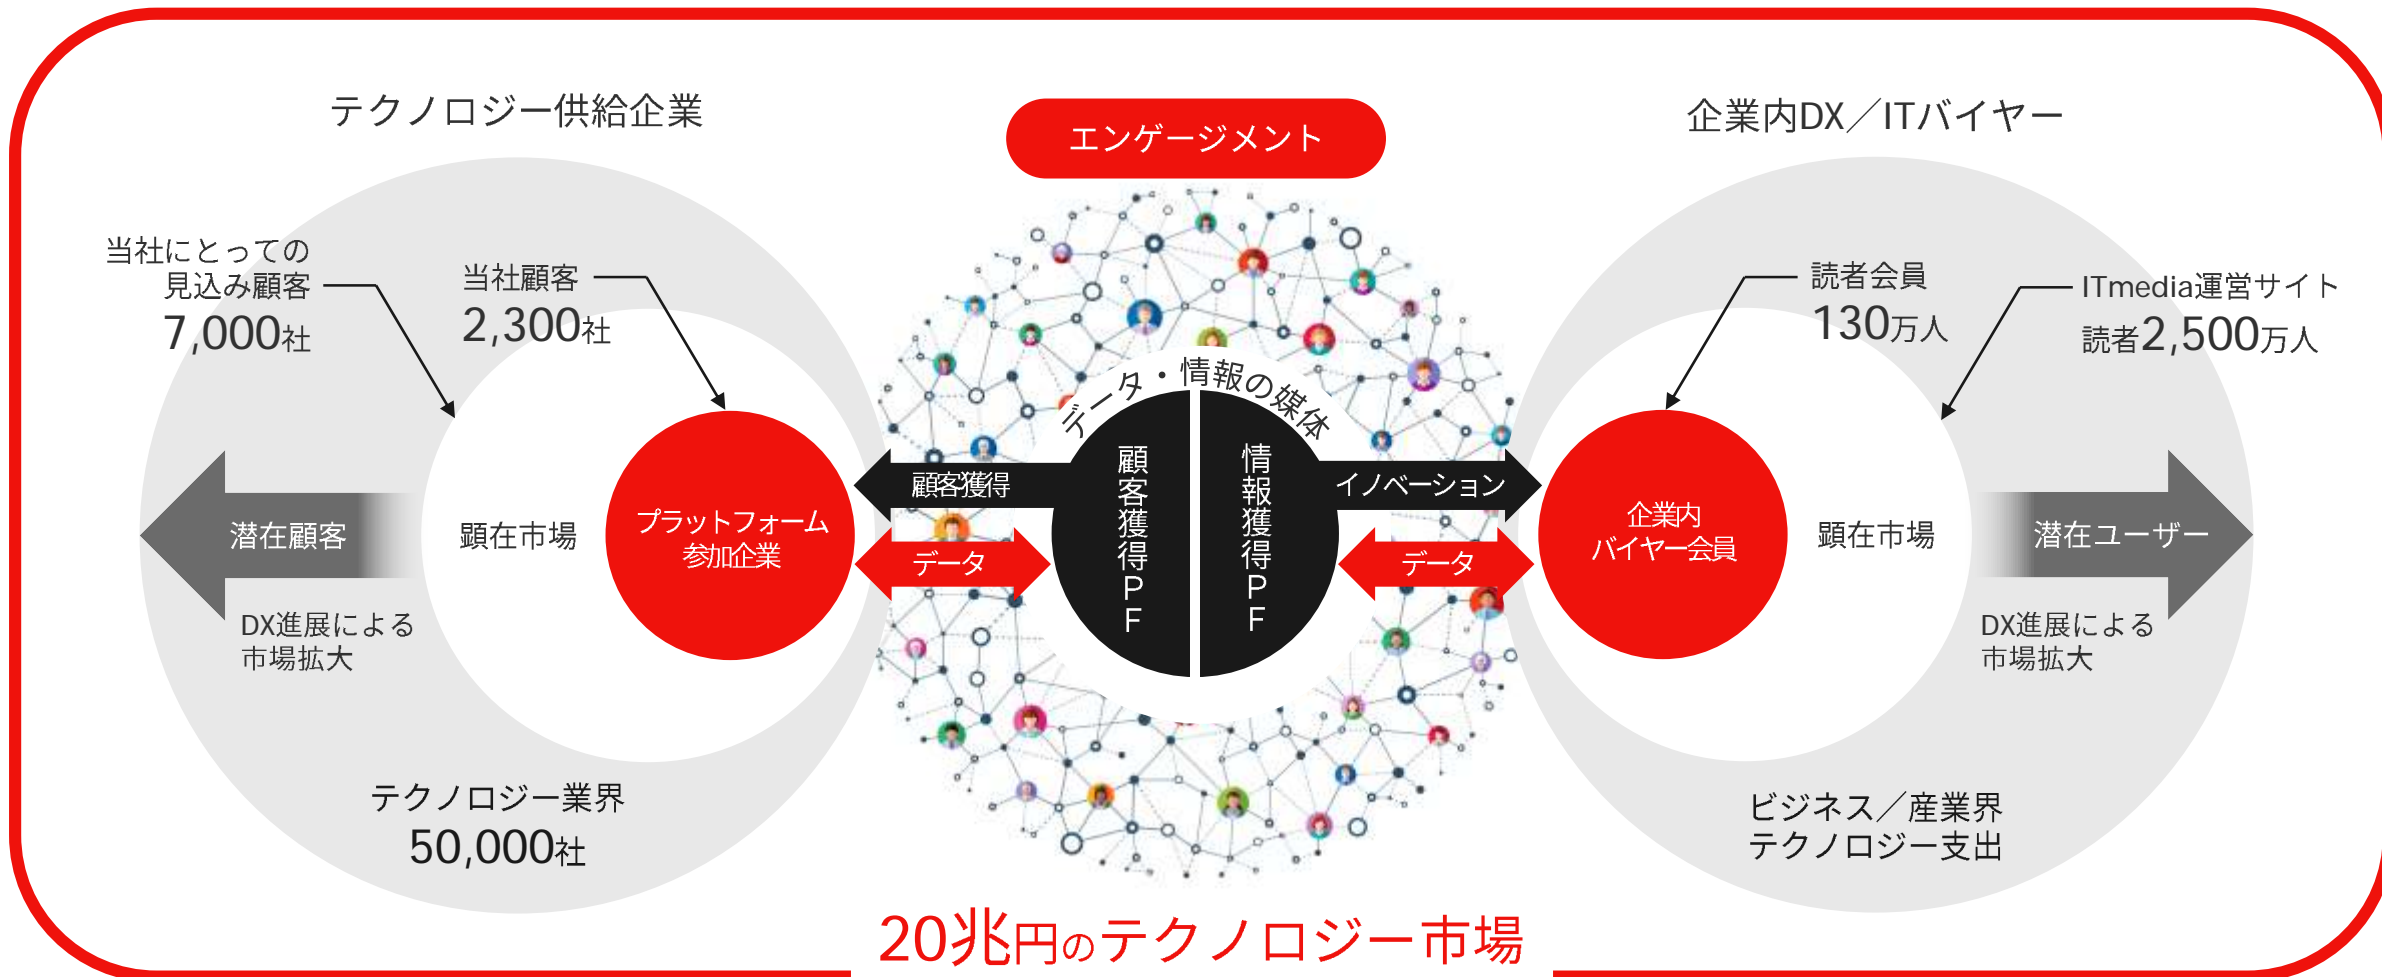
テクノロジー供給企業

エンゲージメント

企業内DX／ITバイヤー

当社にとっての見込み顧客
7,000社

当社顧客
2,300社

データ・情報の媒体

読者会員
130万人

ITmedia運営サイト
読者2,500万人

潜在顧客

顕在市場

プラットフォーム参加企業

顧客獲得

データ

顧客獲得PF

情報獲得PF

イノベーション

データ

企業内バイヤー会員

顕在市場

潜在ユーザー

DX進展による市場拡大

DX進展による市場拡大

テクノロジー業界
50,000社

ビジネス／産業界
テクノロジー支出

20兆円のテクノロジー市場